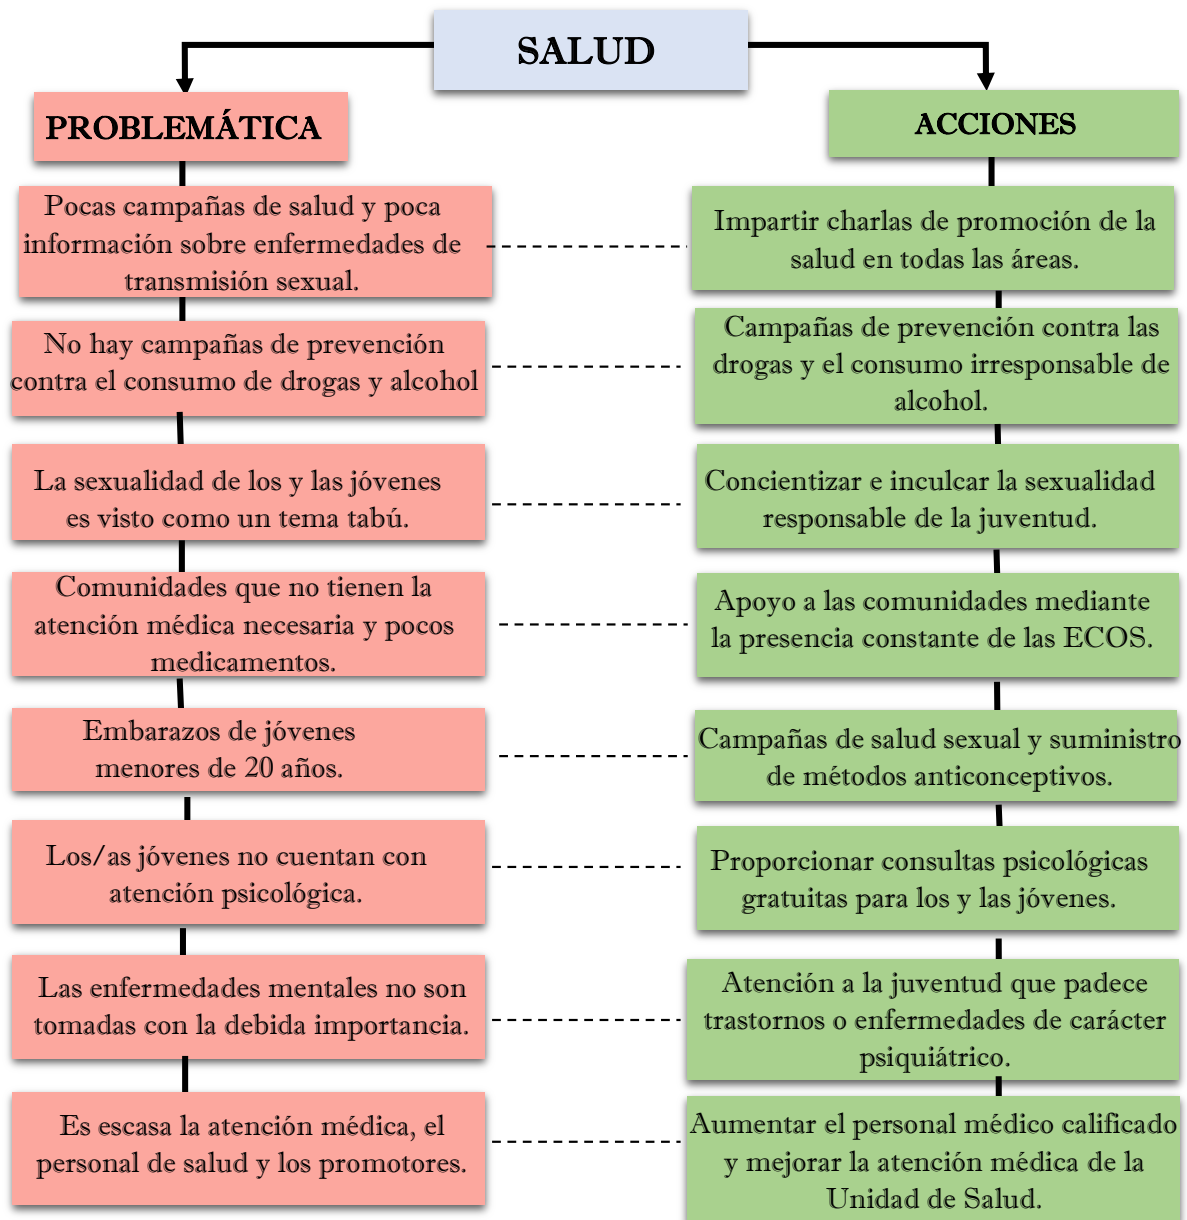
SALUD

PROBLEMÁTICA

Pocas campañas de salud y poca información sobre enfermedades de transmisión sexual.

No hay campañas de prevención contra el consumo de drogas y alcohol

La sexualidad de los y las jóvenes es visto como un tema tabú.

Comunidades que no tienen la atención médica necesaria y pocos medicamentos.

Embarazos de jóvenes menores de 20 años.

Los/as jóvenes no cuentan con atención psicológica.

Las enfermedades mentales no son tomadas con la debida importancia.

Es escasa la atención médica, el personal de salud y los promotores.

ACCIONES

Impartir charlas de promoción de la salud en todas las áreas.

Campañas de prevención contra las drogas y el consumo irresponsable de alcohol.

Concientizar e inculcar la sexualidad responsable de la juventud.

Apoyo a las comunidades mediante la presencia constante de las ECOS.

Campañas de salud sexual y suministro de métodos anticonceptivos.

Proporcionar consultas psicológicas gratuitas para los y las jóvenes.

Atención a la juventud que padece trastornos o enfermedades de carácter psiquiátrico.

Aumentar el personal médico calificado y mejorar la atención médica de la Unidad de Salud.